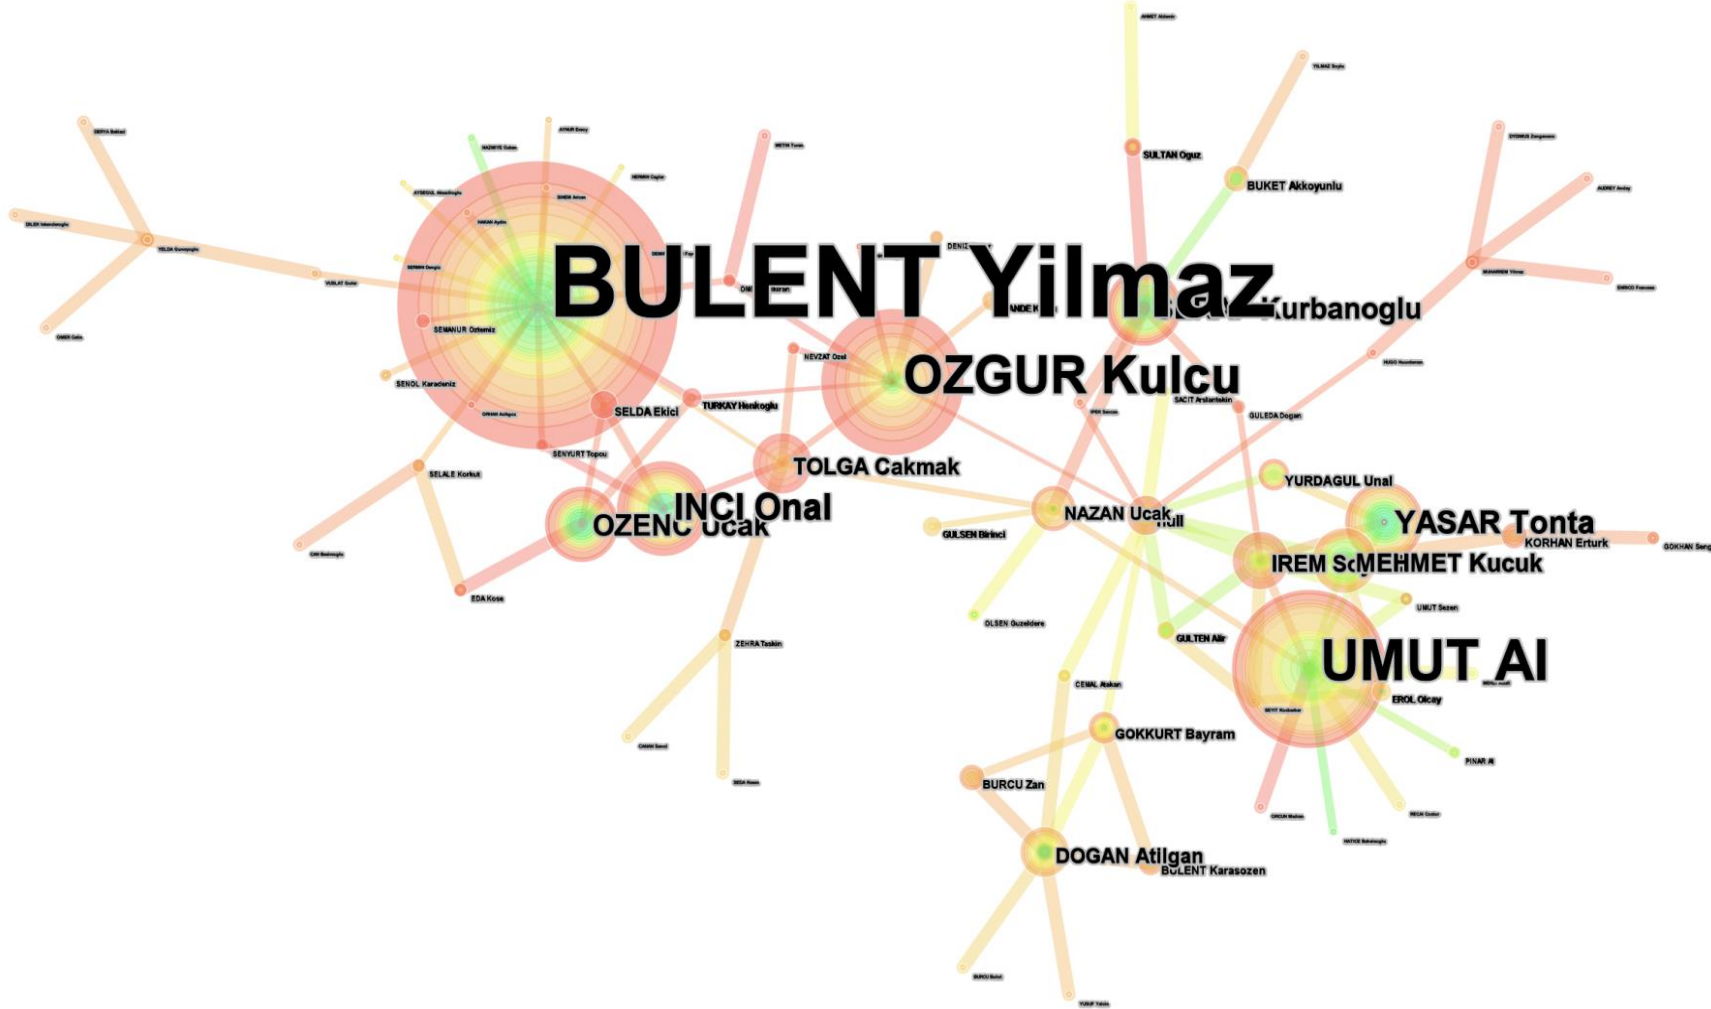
AHMET Aldemir
YILMAZ Soylu
SULTAN Oguz
BUKET Akkoyunlu
DERYA Baktas
METIN Tonta
SIDDIQUE Zangeneh
AUDREY Arslay
DILEK Isbendiroglu
YELDA Guneyoglu
VUSLAT Guler
OMER Gala
SEMANUR Ozterniz
SENOL Karadeniz
SELDA Ekici
TURKAY Henkoglu
NEVZAT Ozel
BULENT Yilmaz
Kurbanoglu
OZGUR Kulcu
MUHARREM Yilmaz
SMINCO Francese
HUGO Huurdeman
SACIT Arslantekin
GULEDA Dogan
SENYURT Topcu
SELALE Korkut
TOLGA Cakmak
INCI Onal
OZENC Ucak
GULSEN Birinci
NAZAN Ucak
YURDAGUL Unal
YASAR Tonta
KORHAN Erturk
GOKHAN Seng
IREM Soydal
MEHMET Kucuk
UMUT Sezen
EDA Kose
OLSEN Guzeldere
GULTEN Alir
ZEHRA Taskin
UMUT Al
CEMAL Atakan
EROL Olcay
GOKKURT Bayram
PINAR Al
BURCU Zan
DOGAN Atilgan
BULENT Karasozen